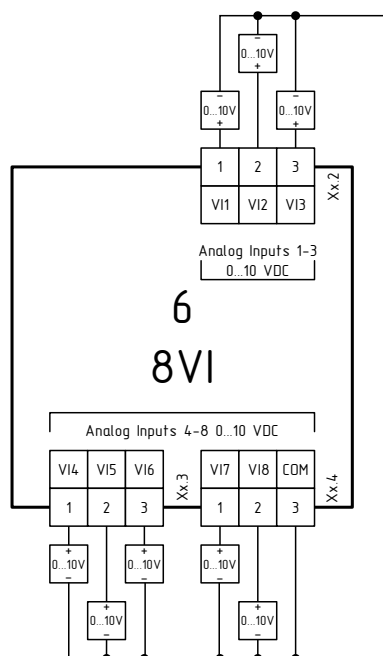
−
0...10V
+

−
0...10V
+

−
0...10V
+

| 1 | 2 | 3 |
|---|---|---|
| VI1 | VI2 | VI3 |

Xx.2

Analog Inputs 1-3
0...10 VDC

6

8VI

Analog Inputs 4-8 0...10 VDC

| VI4 | VI5 | VI6 |
|---|---|---|
| 1 | 2 | 3 |

Xx.3

| VI7 | VI8 | COM |
|---|---|---|
| 1 | 2 | 3 |

Xx.4

+
0...10V
−

+
0...10V
−

+
0...10V
−

+
0...10V
−

+
0...10V
−